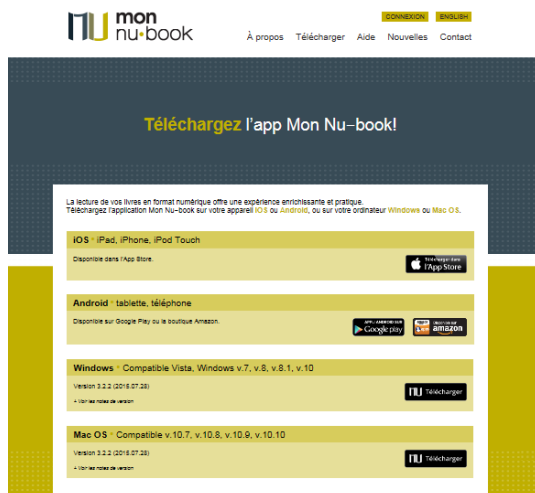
NU mon nu·book

CONNEXION ENGLISH

À propos Télécharger Aide Nouvelles Contact

Téléchargez l'app Mon Nu-book!

La lecture de vos livres en format numérique offre une expérience enrichissante et pratique.
Téléchargez l'application Mon Nu-book sur votre appareil iOS ou Android, ou sur votre ordinateur Windows ou Mac OS.

iOS • iPad, iPhone, iPod Touch

Disponible dans l'App Store.

Télécharger dans l'App Store

Android • tablette, téléphone

Disponible sur Google Play ou la boutique Amazon.

APPLI ANDROID SUR Google play

DISPONIBLE SUR amazon

Windows • Compatible Vista, Windows v.7, v.8, v.8.1, v.10

Version 3.2.2 (2018.07.28)

+ Voir les notes de version

NU Télécharger

Mac OS • Compatible v.10.7, v.10.8, v.10.9, v.10.10

Version 3.2.2 (2018.07.28)

+ Voir les notes de version

NU Télécharger